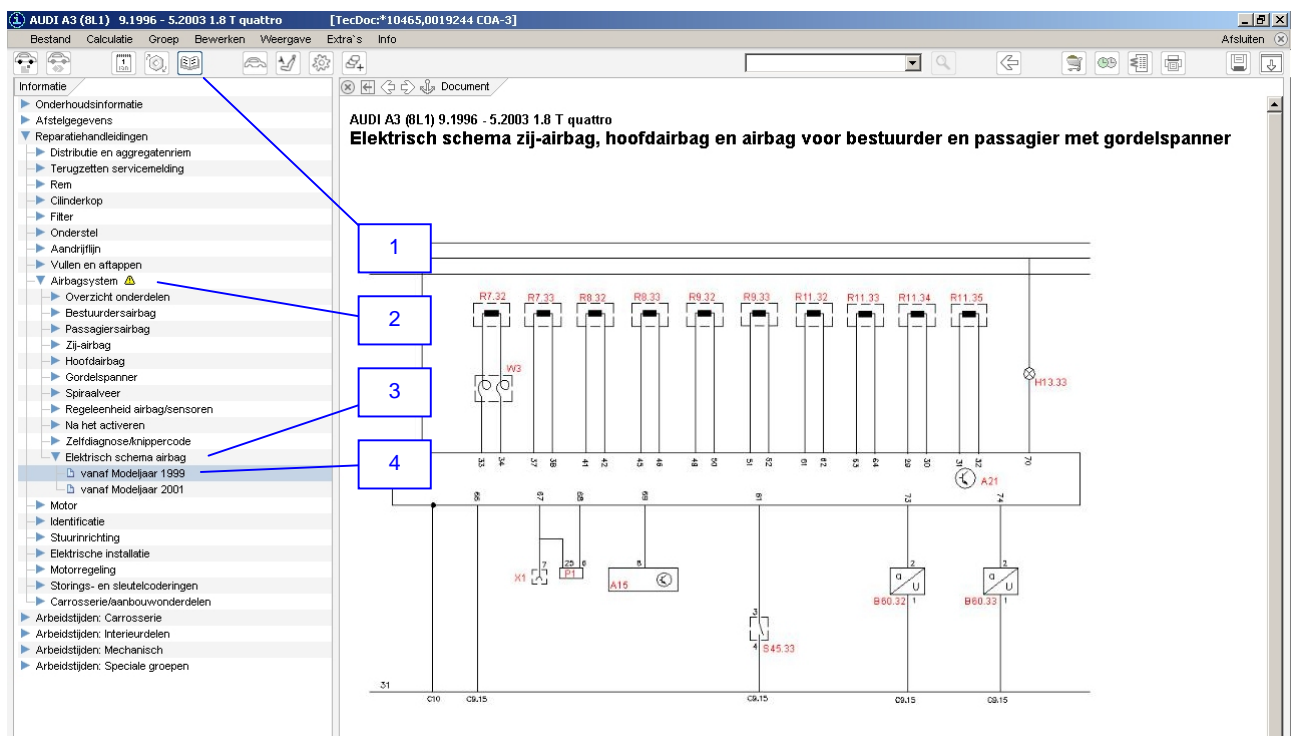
AUDI A3 (8L1) 9.1996 - 5.2003 1.8 T quattro [TecDoc:*10465,0019244 COA-3]

Bestand Calculatie Groep Bewerken Weergave Extra`s Info

Afsluiten

Informatie

Document

Onderhoudsinformatie
Afstelgegevens
Reparatiehandleidingen
Distributie en aggregatenriem
Terugzetten servicemelding
Rem
Cilinderkop
Filter
Onderstel
Aandrijflijn
Vullen en aftappen
Airbagsystem
Overzicht onderdelen
Bestuurdersairbag
Passagiersairbag
Zij-airbag
Hoofdairbag
Gordelspanner
Spiraalveer
Regeleenheid airbag/sensoren
Na het activeren
Zelfdiagnose/knippercode
Elektrisch schema airbag
vanaf Modeljaar 1999
vanaf Modeljaar 2001
Motor
Identificatie
Stuurinrichting
Elektrische installatie
Motorregeling
Storings- en sleutelcoderingen
Carrosserie/aanbouwonderdelen
Arbeidstijden: Carrosserie
Arbeidstijden: Interieurdelen
Arbeidstijden: Mechanisch
Arbeidstijden: Speciale groepen

AUDI A3 (8L1) 9.1996 - 5.2003 1.8 T quattro

Elektrisch schema zij-airbag, hoofdairbag en airbag voor bestuurder en passagier met gordelspanner

1

2

3

4

R7.32 R7.33 R8.32 R8.33 R9.32 R9.33 R11.32 R11.33 R11.34 R11.35

W3

H13.33

33 34 37 38 41 42 45 46 49 50 51 52 61 62 63 64 29 30 31 32 70

A21

66 67 68 69 81 73 74

7 25 6 5 3 4 2 1 2 1

X1 P1 A15 S45.33 B60.32 B60.33

31

C10 C9.15 C9.15 C9.15 C9.15